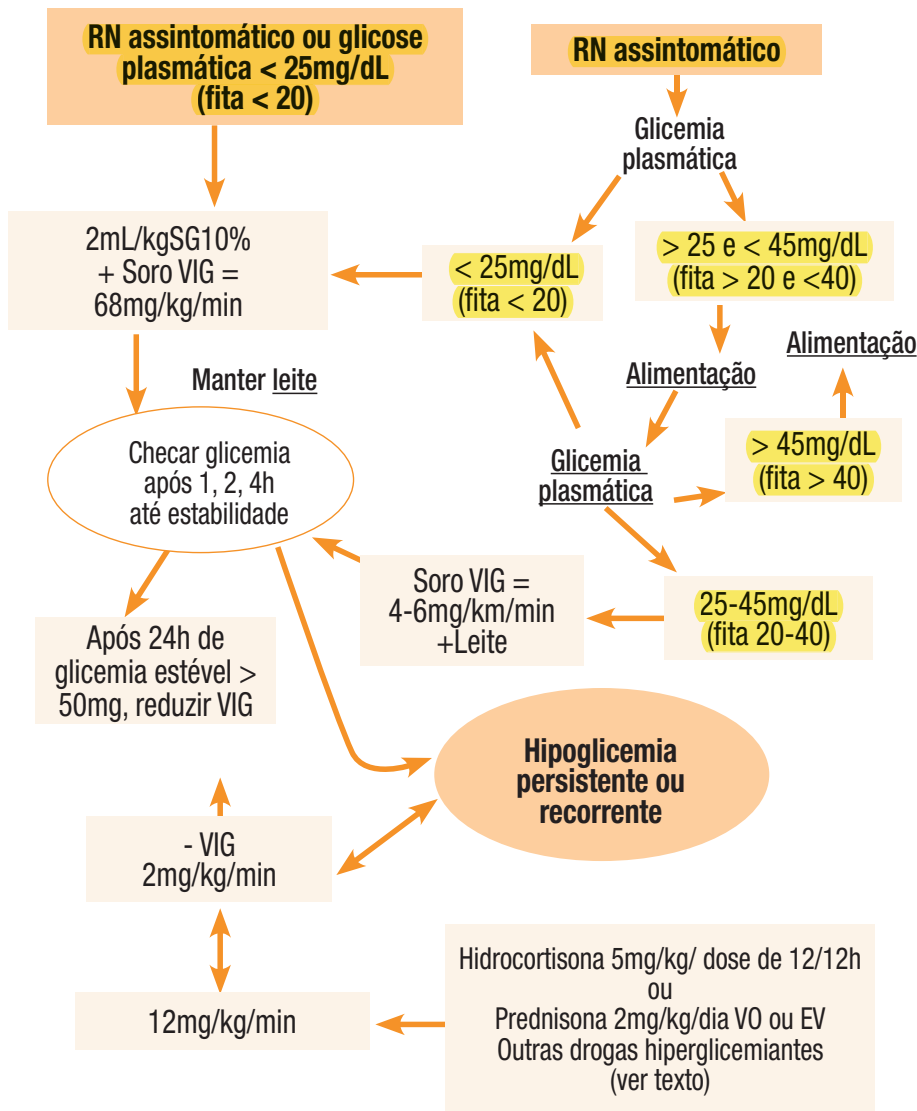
RN assintomático ou glicose plasmática < 25mg/dL (fita < 20)

RN assintomático

Glicemia plasmática

2mL/kgSG10% + Soro VIG = 68mg/kg/min

< 25mg/dL (fita < 20)

> 25 e < 45mg/dL (fita > 20 e <40)

Manter leite

Alimentação

Alimentação

Checar glicemia após 1, 2, 4h até estabilidade

Glicemia plasmática

> 45mg/dL (fita > 40)

Soro VIG = 4-6mg/km/min +Leite

25-45mg/dL (fita 20-40)

Após 24h de glicemia estével > 50mg, reduzir VIG

Hipoglicemia persistente ou recorrente

- VIG 2mg/kg/min

12mg/kg/min

Hidrocortisona 5mg/kg/ dose de 12/12h ou Prednisona 2mg/kg/dia VO ou EV Outras drogas hiperglicemiantes (ver texto)